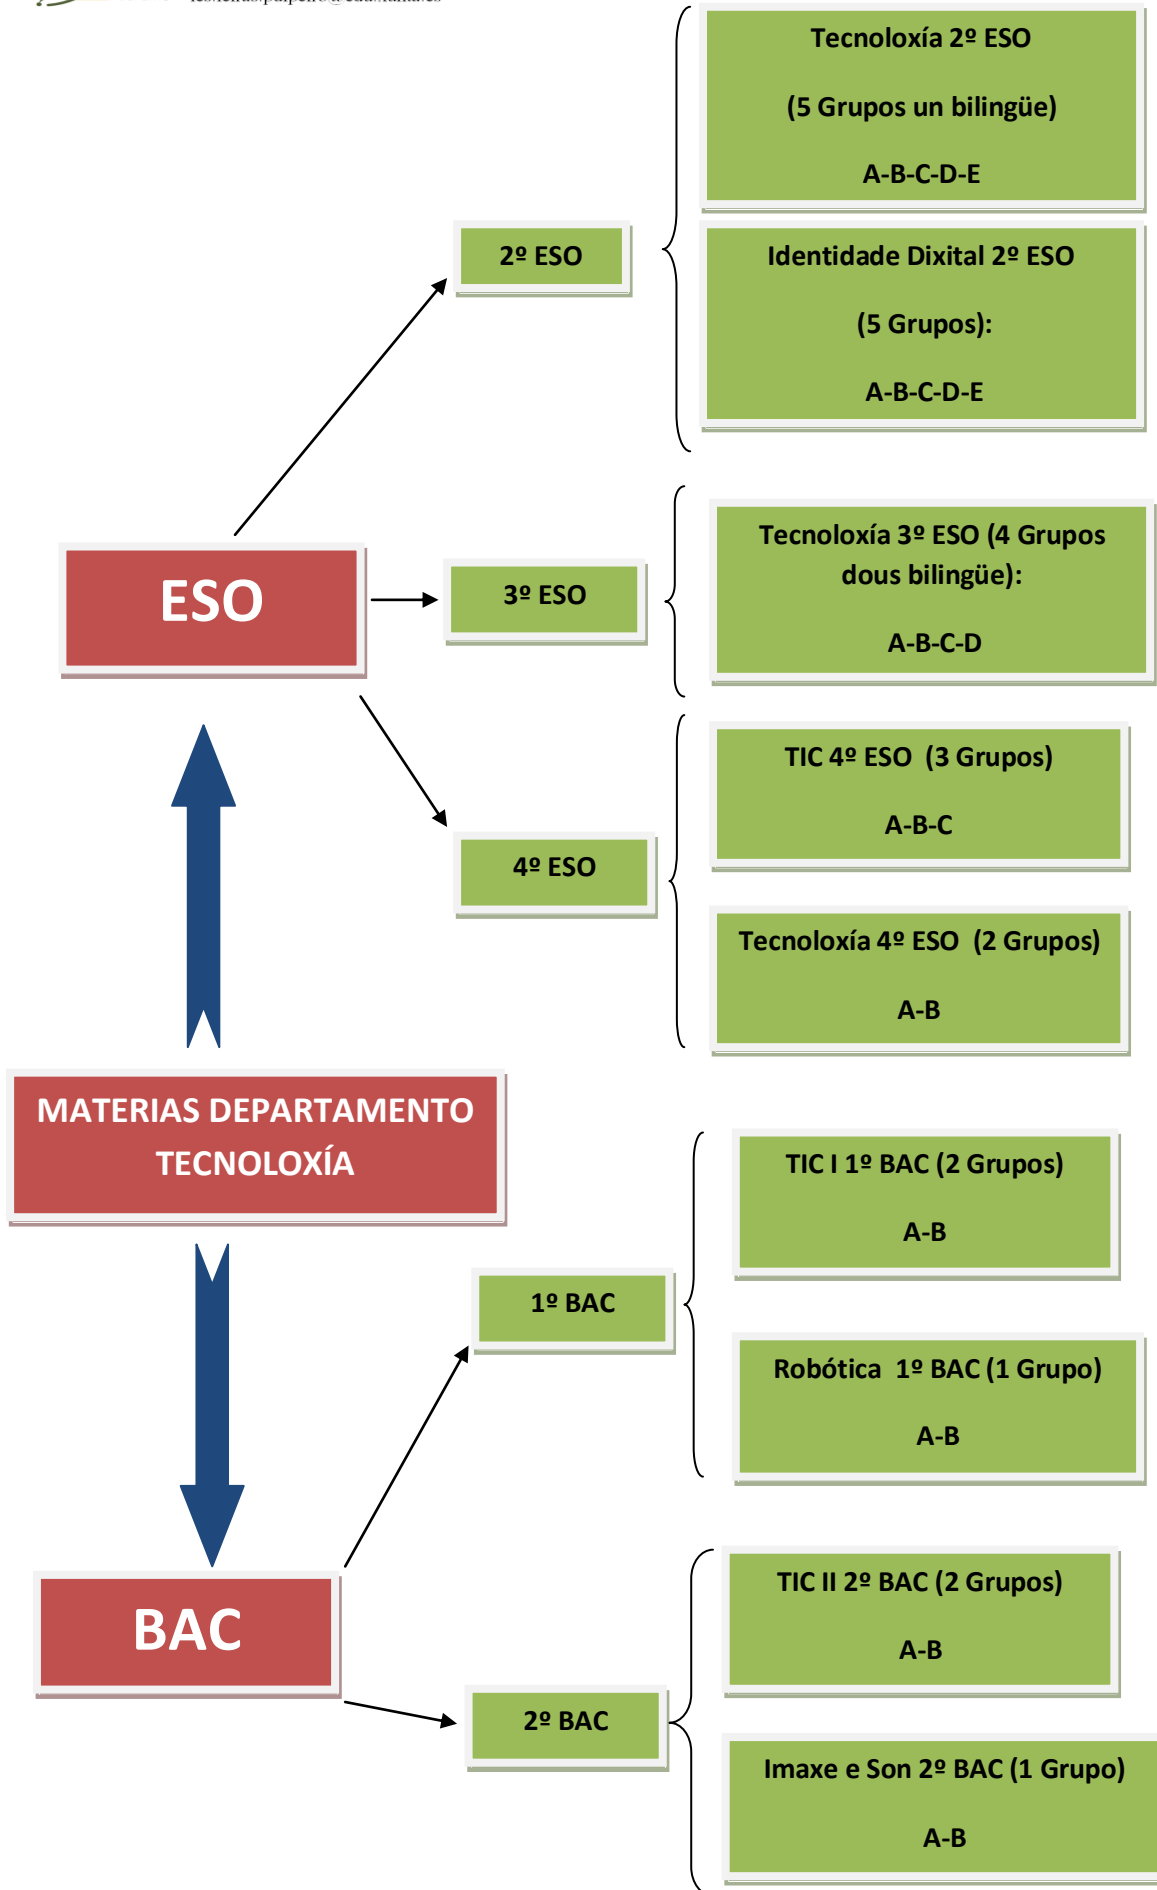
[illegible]

Tecnoloxía 2º ESO

(5 Grupos un bilingüe)

A-B-C-D-E

2º ESO

Identidade Dixital 2º ESO

(5 Grupos):

A-B-C-D-E

ESO

3º ESO

Tecnoloxía 3º ESO (4 Grupos dous bilingüe):

A-B-C-D

TIC 4º ESO (3 Grupos)

A-B-C

4º ESO

Tecnoloxía 4º ESO (2 Grupos)

A-B

MATERIAS DEPARTAMENTO TECNOLOXÍA

TIC I 1º BAC (2 Grupos)

A-B

1º BAC

Robótica 1º BAC (1 Grupo)

A-B

TIC II 2º BAC (2 Grupos)

A-B

BAC

2º BAC

Imaxe e Son 2º BAC (1 Grupo)

A-B